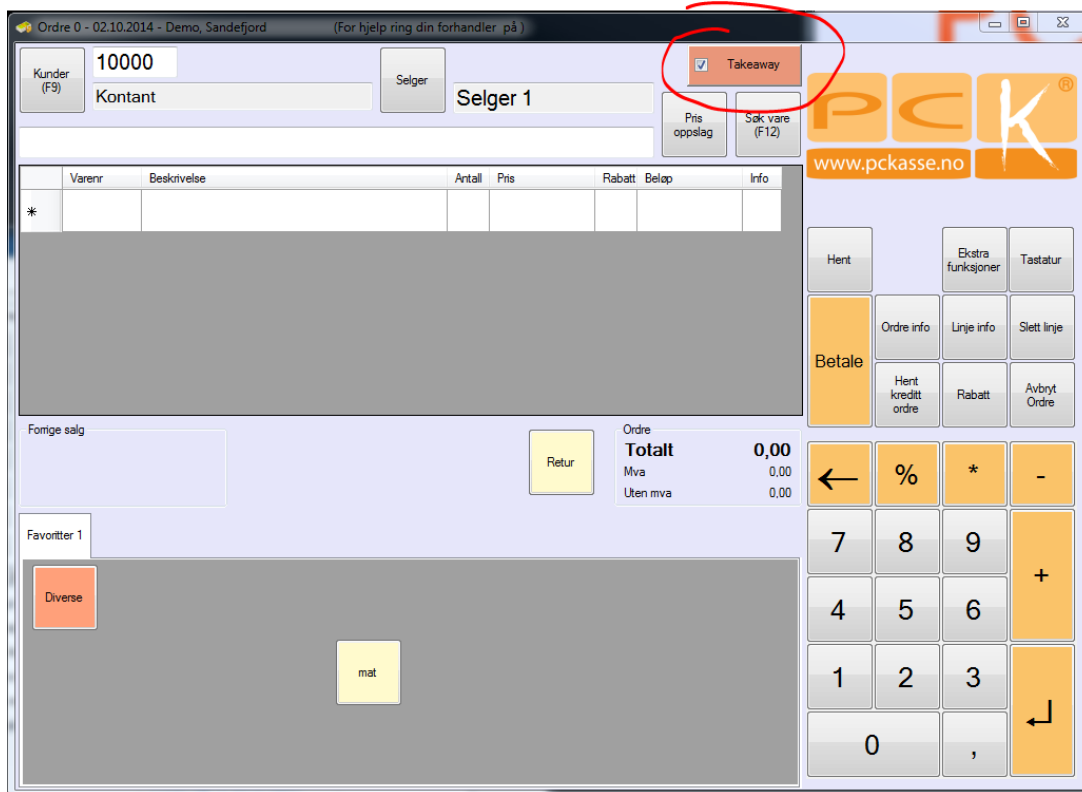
Ordre 0 - 02.10.2014 - Demo, Sandefjord (For hjelp ring din forhandler på )

Kunder (F9)

10000

Kontant

Selger

Selger 1

Takeaway

Pris oppslag

Søk vare (F12)

PCK®

www.pckasse.no

| | Varenr | Beskrivelse | Antall | Pris | Rabatt | Beløp | Info |
|---|---|---|---|---|---|---|---|
| * | | | | | | | |

Forrige salg

Retur

Ordre

Totalt 0,00

Mva 0,00

Uten mva 0,00

Favoritter 1

Diverse

mat

Hent

Ekstra funksjoner

Tastatur

Betale

Ordre info

Linje info

Slett linje

Hent kreditt ordre

Rabatt

Avbryt Ordre

←

%

*

-

7

8

9

+

4

5

6

1

2

3

↵

0

,